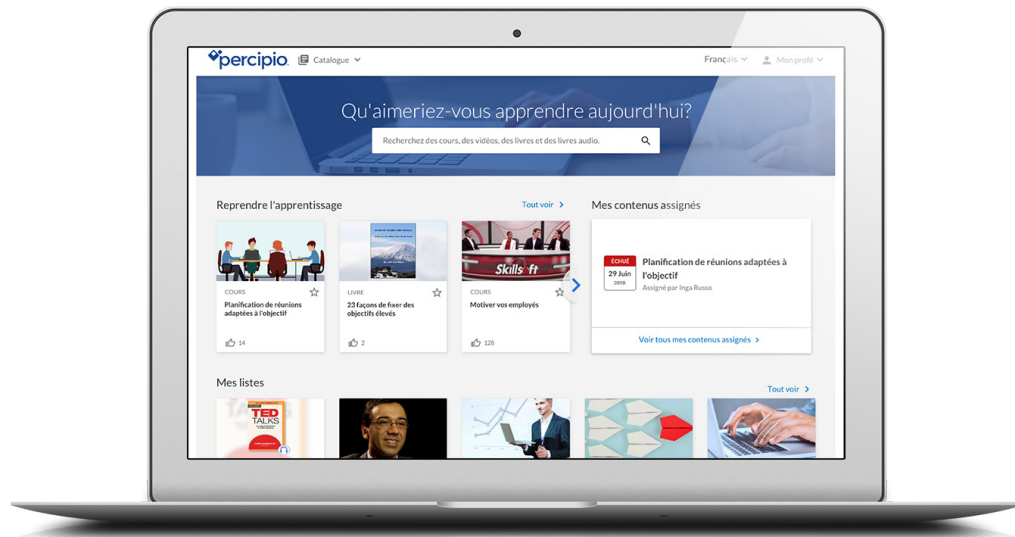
percipio Catalogue

Français Mon profil

Qu'aimeriez-vous apprendre aujourd'hui?

Recherchez des cours, des vidéos, des livres et des livres audio.

Reprendre l'apprentissage

Tout voir

COURS
Planification de réunions adaptées à l'objectif
14

LIVRE
23 façons de fixer des objectifs élevés
2

Skillsoft
COURS
Motiver vos employés
128

Mes contenus assignés

ÉCHUE
29 Juin
2018

Planification de réunions adaptées à l'objectif
Assigné par Inga Russo

Voir tous mes contenus assignés

Mes listes

Tout voir

TED TALKS